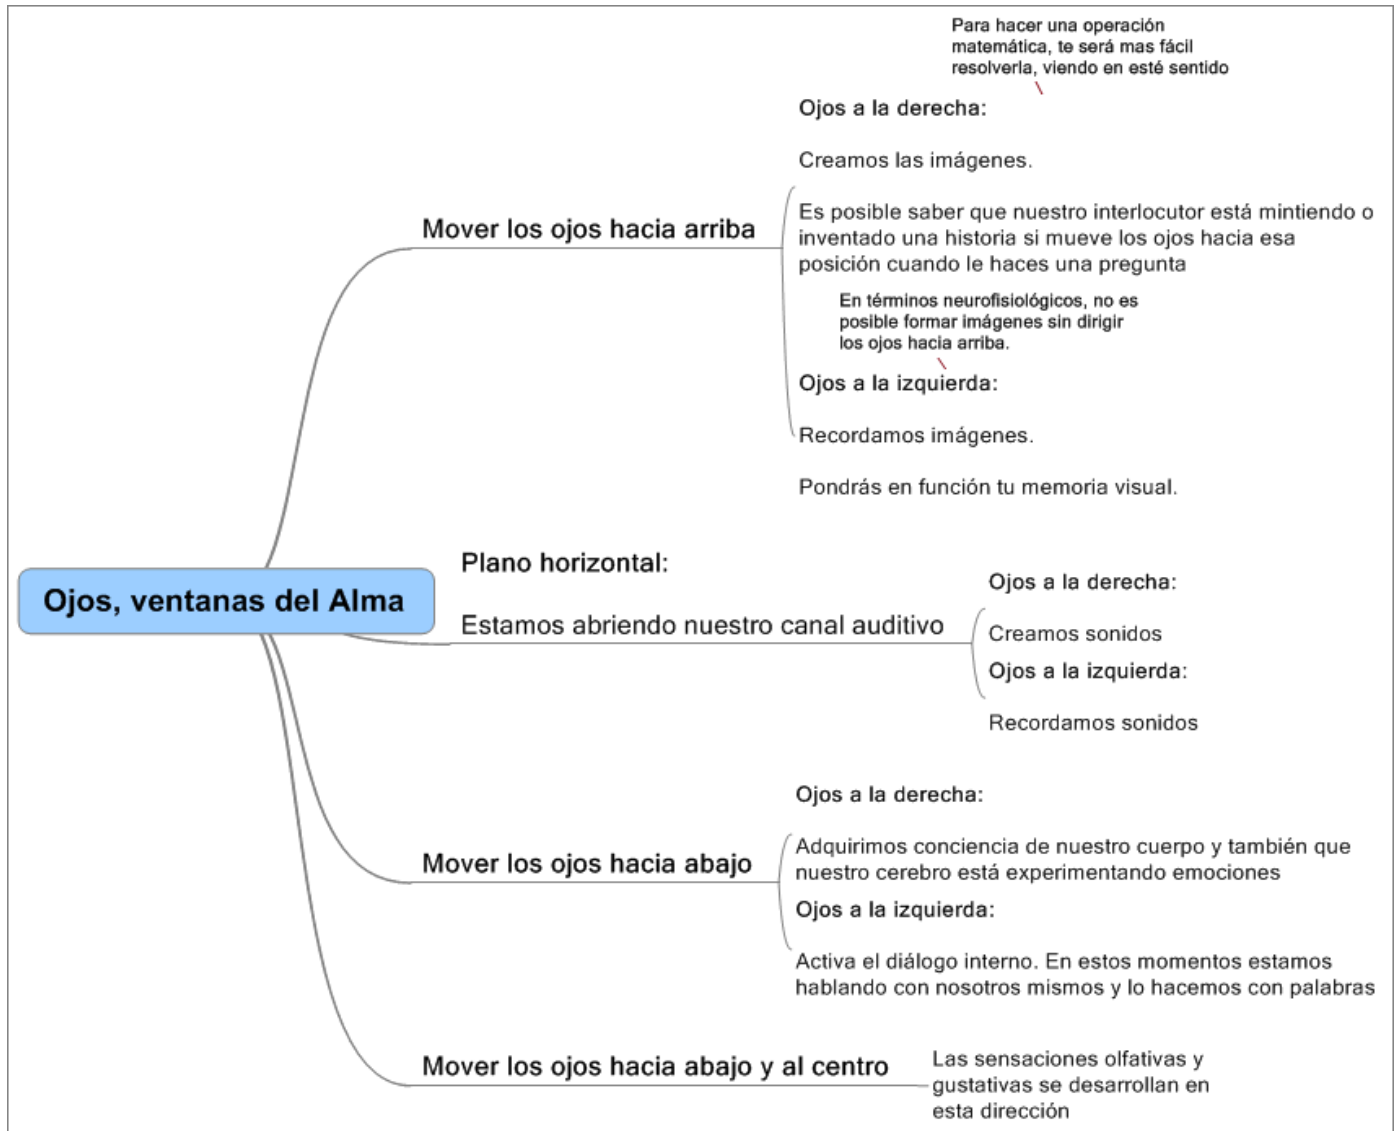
Ojos, ventanas del Alma

Mover los ojos hacia arriba

Para hacer una operación matemática, te será mas fácil resolverla, viendo en esté sentido

Ojos a la derecha:

Creamos las imágenes.

Es posible saber que nuestro interlocutor está mintiendo o inventado una historia si mueve los ojos hacia esa posición cuando le haces una pregunta

En términos neurofisiológicos, no es posible formar imágenes sin dirigir los ojos hacia arriba.

Ojos a la izquierda:

Recordamos imágenes.

Pondrás en función tu memoria visual.

Plano horizontal:

Estamos abriendo nuestro canal auditivo

Ojos a la derecha:

Creamos sonidos

Ojos a la izquierda:

Recordamos sonidos

Mover los ojos hacia abajo

Ojos a la derecha:

Adquirimos conciencia de nuestro cuerpo y también que nuestro cerebro está experimentando emociones

Ojos a la izquierda:

Activa el diálogo interno. En estos momentos estamos hablando con nosotros mismos y lo hacemos con palabras

Mover los ojos hacia abajo y al centro

Las sensaciones olfativas y gustativas se desarrollan en esta dirección